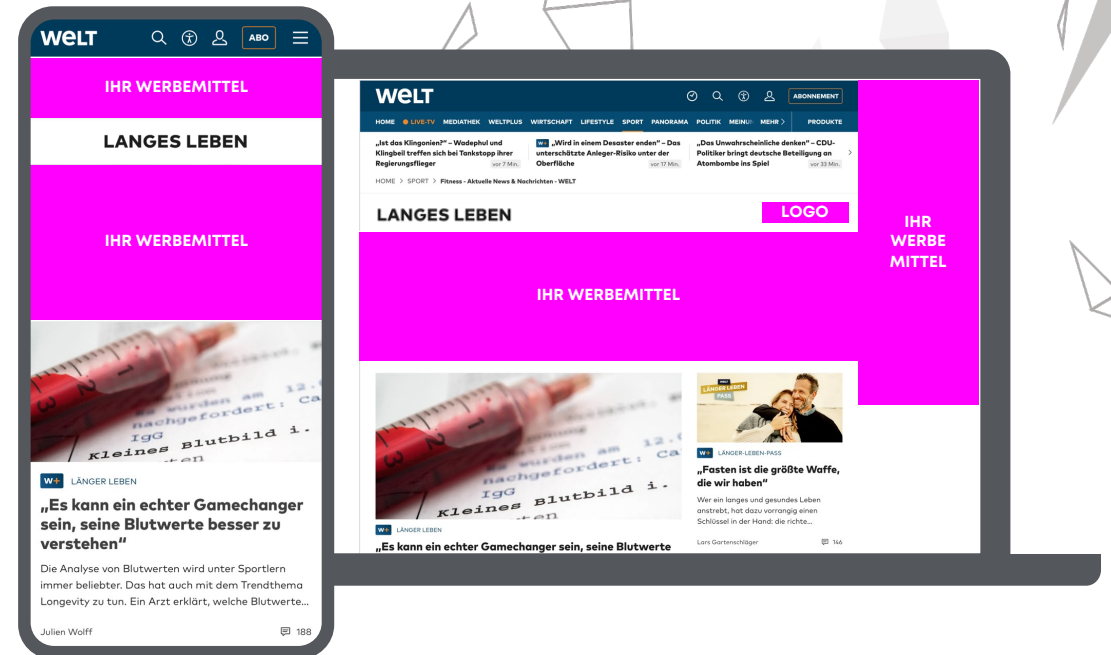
WELT ABO

IHR WERBEMITTEL

LANGES LEBEN

IHR WERBEMITTEL

W+ LÄNGER LEBEN

„Es kann ein echter Gamechanger sein, seine Blutwerte besser zu verstehen“

Die Analyse von Blutwerten wird unter Sportlern immer beliebter. Das hat auch mit dem Trendthema Longevity zu tun. Ein Arzt erklärt, welche Blutwerte...

Julien Wolff 188

WELT ABONNEMENT

HOME LIVE-TV MEDIATHEK WELTPLUS WIRTSCHAFT LIFESTYLE SPORT PANORAMA POLITIK MEINU MEHR PRODUKTE

„Ist das Klingonien?“ – Wadephul und Klingbeil treffen sich bei Tankstopp ihrer Regierungsflieger vor 7 Min.

W+ „Wird in einem Desaster enden“ – Das unterschätzte Anleger-Risiko unter der Oberfläche vor 17 Min.

„Das Unwahrscheinliche denken“ – CDU-Politiker bringt deutsche Beteiligung an Atombombe ins Spiel vor 33 Min.

HOME > SPORT > Fitness - Aktuelle News & Nachrichten - WELT

LANGES LEBEN

LOGO

IHR WERBE MITTEL

IHR WERBEMITTEL

W+ LÄNGER LEBEN

„Es kann ein echter Gamechanger sein, seine Blutwerte

LÄNGER LEBEN PASS

W+ LÄNGER-LEBEN-PASS

„Fasten ist die größte Waffe, die wir haben“

Wer ein langes und gesundes Leben anstrebt, hat dazu vorrangig einen Schlüssel in der Hand: die richte...

Lars Gartenschläger 146